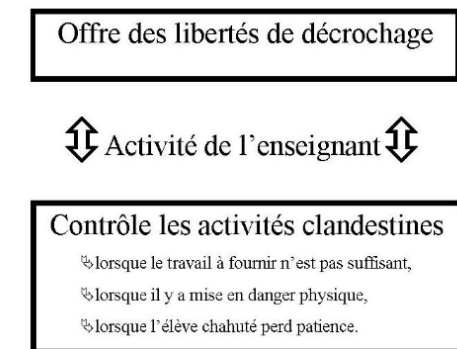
Offre des libertés de décrochage

Activité de l'enseignant

Contrôle les activités clandestines

lorsque le travail à fournir n'est pas suffisant,

lorsque il y a mise en danger physique,

lorsque l'élève chahuté perd patience.